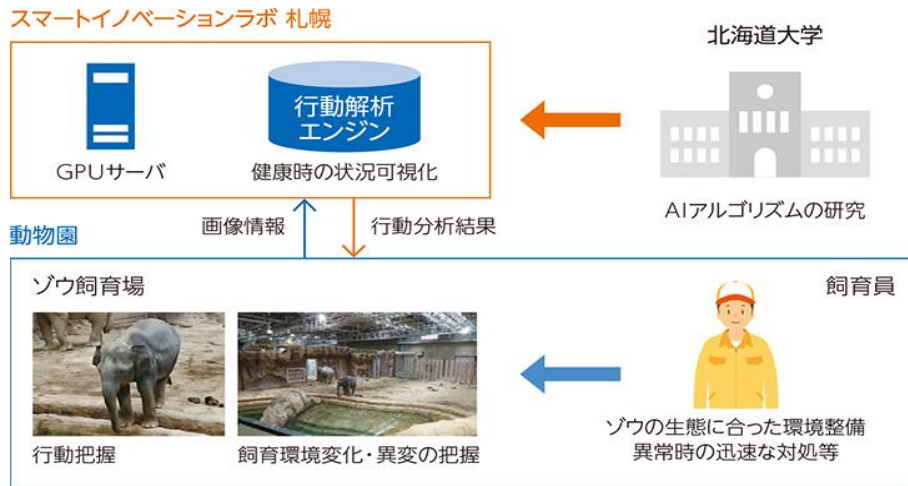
スマートイノベーションラボ 札幌

GPUサーバ

行動解析エンジン

健康時の状況可視化

北海道大学

AIアルゴリズムの研究

動物園

画像情報

行動分析結果

ゾウ飼育場

飼育員

行動把握

飼育環境変化・異変の把握

ゾウの生態に合った環境整備
異常時の迅速な対処等